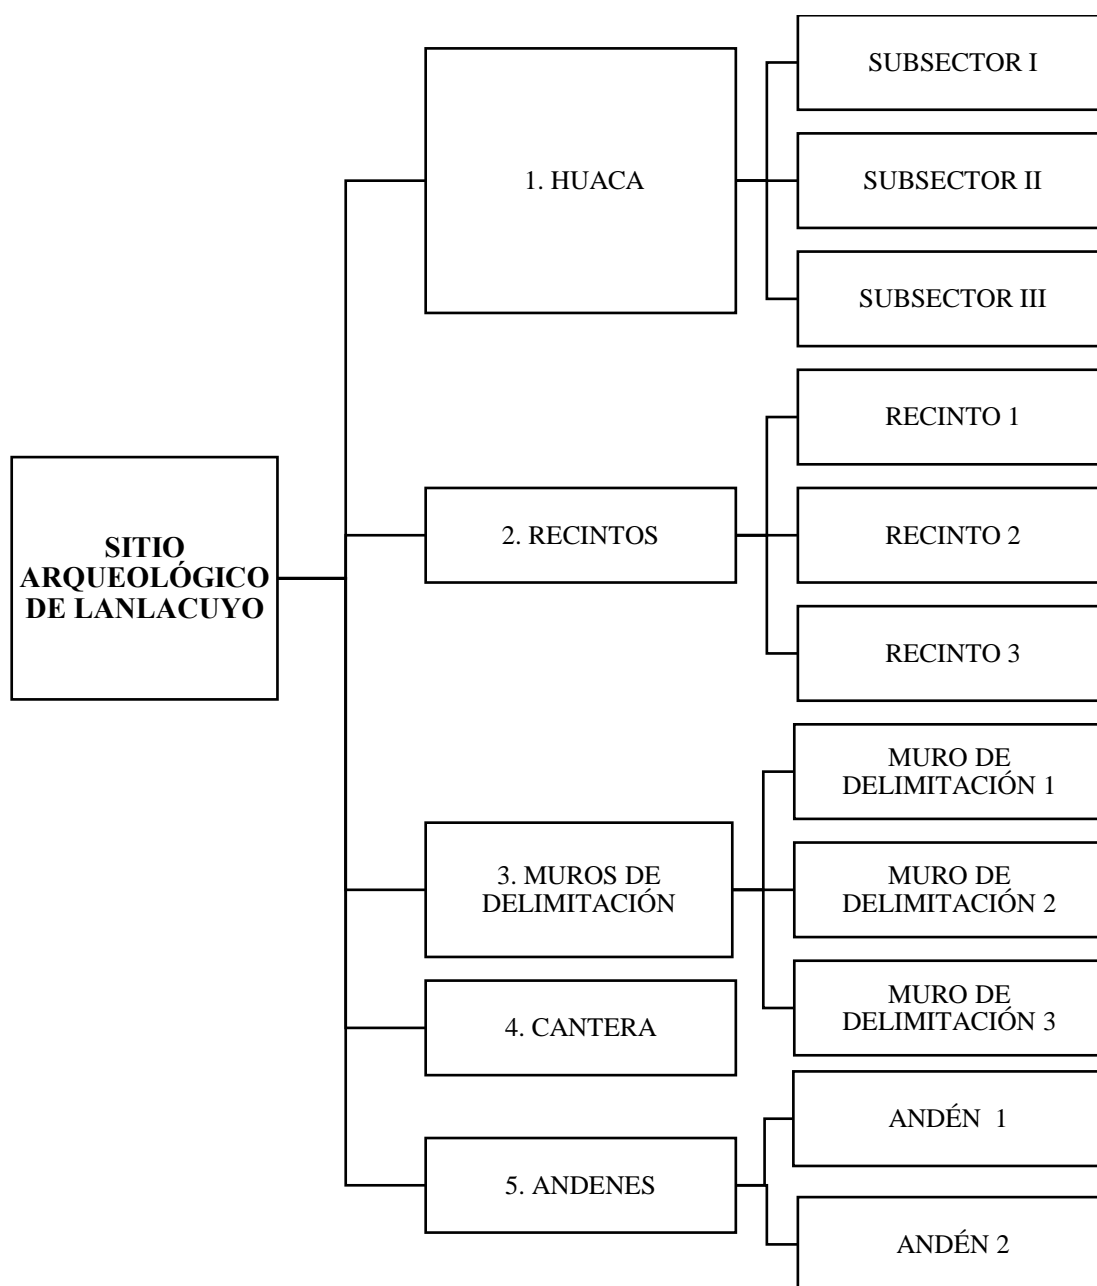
SITIO ARQUEOLÓGICO DE LANLACUYO

1. HUACA

SUBSECTOR I

SUBSECTOR II

SUBSECTOR III

2. RECINTOS

RECINTO 1

RECINTO 2

RECINTO 3

3. MUROS DE DELIMITACIÓN

MURO DE DELIMITACIÓN 1

MURO DE DELIMITACIÓN 2

MURO DE DELIMITACIÓN 3

4. CANTERA

5. ANDENES

ANDÉN 1

ANDÉN 2